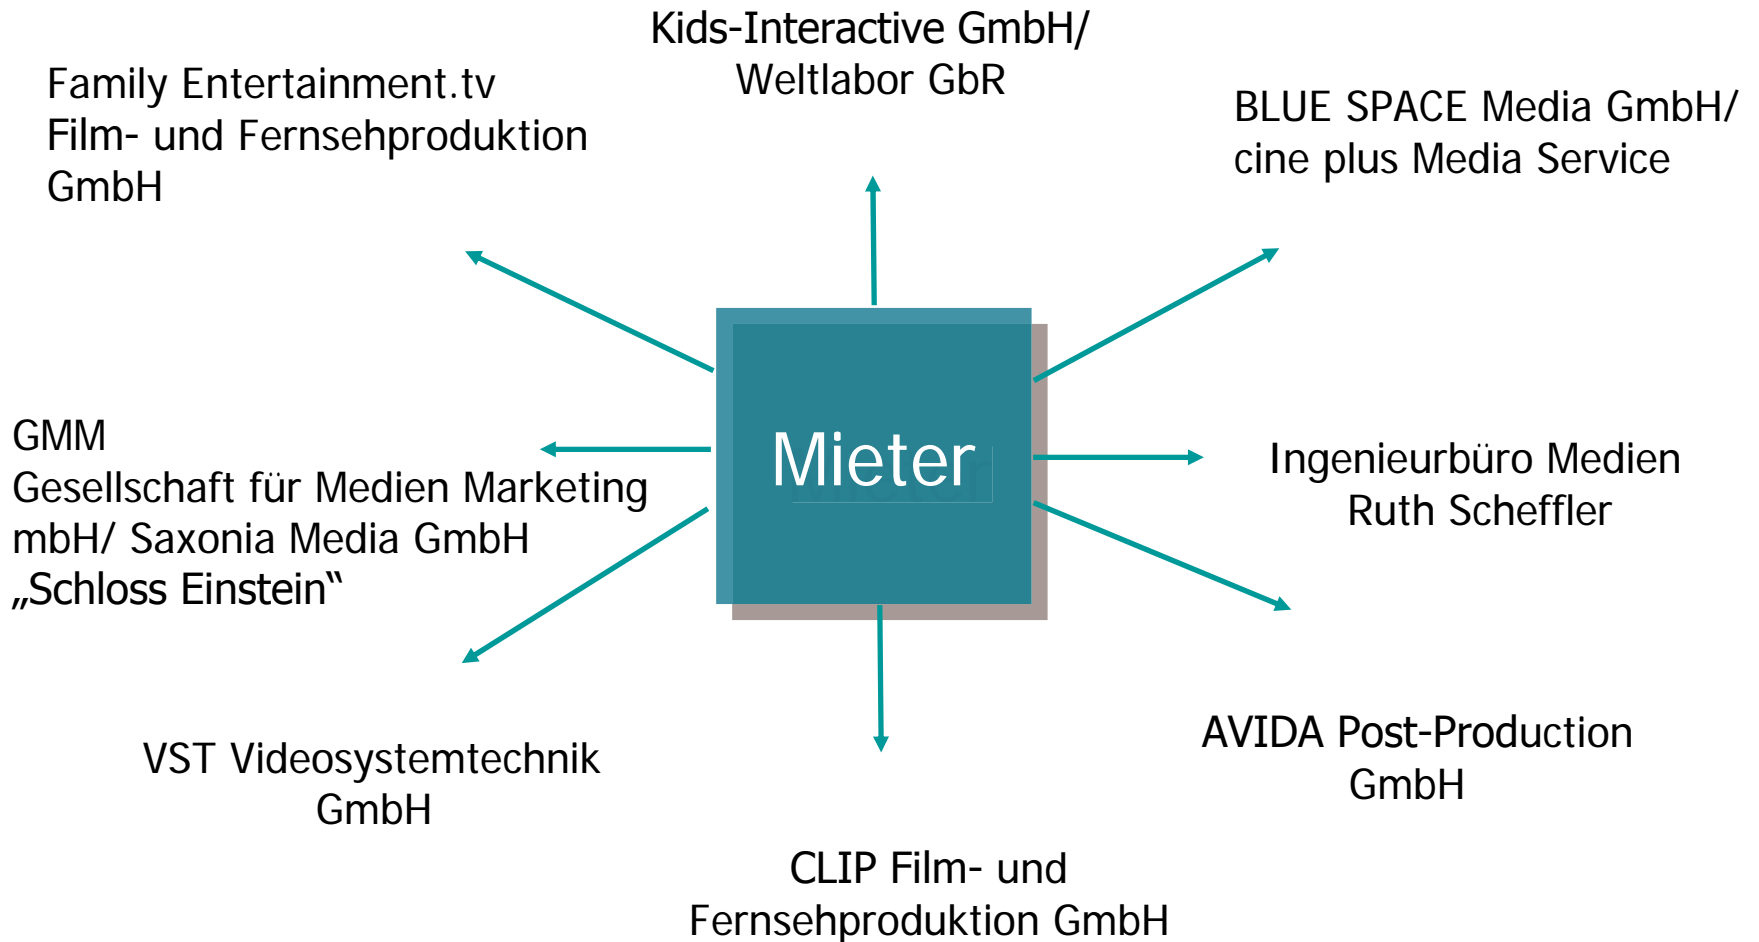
Kids-Interactive GmbH/
Weltlabor GbR

Family Entertainment.tv
Film- und Fernsehproduktion
GmbH

BLUE SPACE Media GmbH/
cine plus Media Service

Mieter

GMM
Gesellschaft für Medien Marketing
mbH/ Saxonia Media GmbH
„Schloss Einstein"

Ingenieurbüro Medien
Ruth Scheffler

AVIDA Post-Production
GmbH

VST Videosystemtechnik
GmbH

CLIP Film- und
Fernsehproduktion GmbH